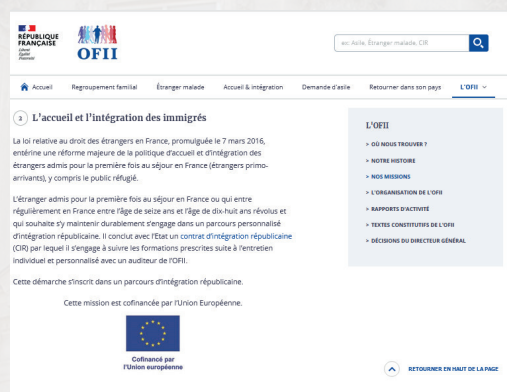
RÉPUBLIQUE FRANÇAISE
Liberté
Égalité
Fraternité

OFII

ex: Asile, Étranger malade, CIR

Accueil | Regroupement familial | Étranger malade | Accueil & intégration | Demande d'asile | Retourner dans son pays | L'OFII

3 L'accueil et l'intégration des immigrés

La loi relative au droit des étrangers en France, promulguée le 7 mars 2016, entérine une réforme majeure de la politique d'accueil et d'intégration des étrangers admis pour la première fois au séjour en France (étrangers primo-arrivants), y compris le public réfugié.

L'étranger admis pour la première fois au séjour en France ou qui entre régulièrement en France entre l'âge de seize ans et l'âge de dix-huit ans révolus et qui souhaite s'y maintenir durablement s'engage dans un parcours personnalisé d'intégration républicaine. Il conclut avec l'Etat un contrat d'intégration républicaine (CIR) par lequel il s'engage à suivre les formations prescrites suite à l'entretien individuel et personnalisé avec un auditeur de l'OFII.

Cette démarche s'inscrit dans un parcours d'intégration républicaine.

Cette mission est cofinancée par l'Union Européenne.

Cofinancé par l'Union européenne

L'OFII

> OÙ NOUS TROUVER ?
> NOTRE HISTOIRE
> NOS MISSIONS
> L'ORGANISATION DE L'OFII
> RAPPORTS D'ACTIVITÉ
> TEXTES CONSTITUTIFS DE L'OFII
> DÉCISIONS DU DIRECTEUR GÉNÉRAL

RETOURNER EN HAUT DE LA PAGE